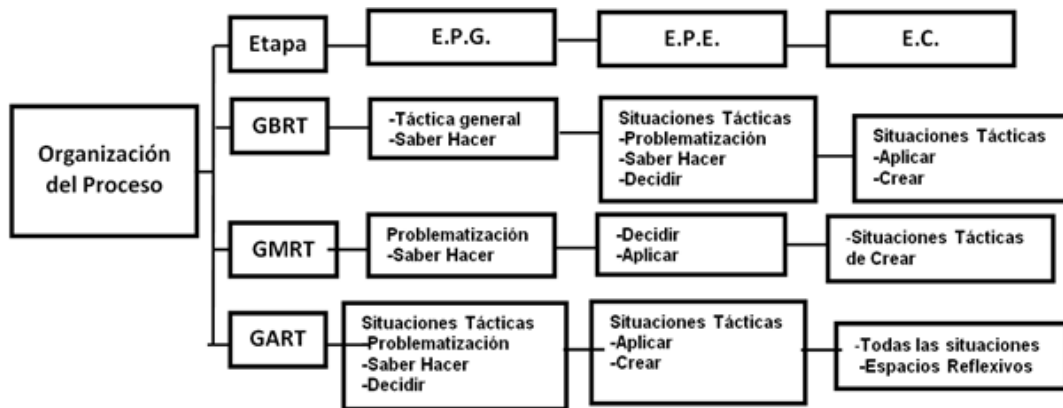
Organización del Proceso

Etapa
E.P.G.
E.P.E.
E.C.

GBRT
-Táctica general
-Saber Hacer
Situaciones Tácticas
-Problematización
-Saber Hacer
-Decidir
Situaciones Tácticas
-Aplicar
-Crear

GMRT
Problematización
-Saber Hacer
-Decidir
-Aplicar
-Situaciones Tácticas de Crear

GART
Situaciones Tácticas
-Problematización
-Saber Hacer
-Decidir
Situaciones Tácticas
-Aplicar
-Crear
-Todas las situaciones
-Espacios Reflexivos